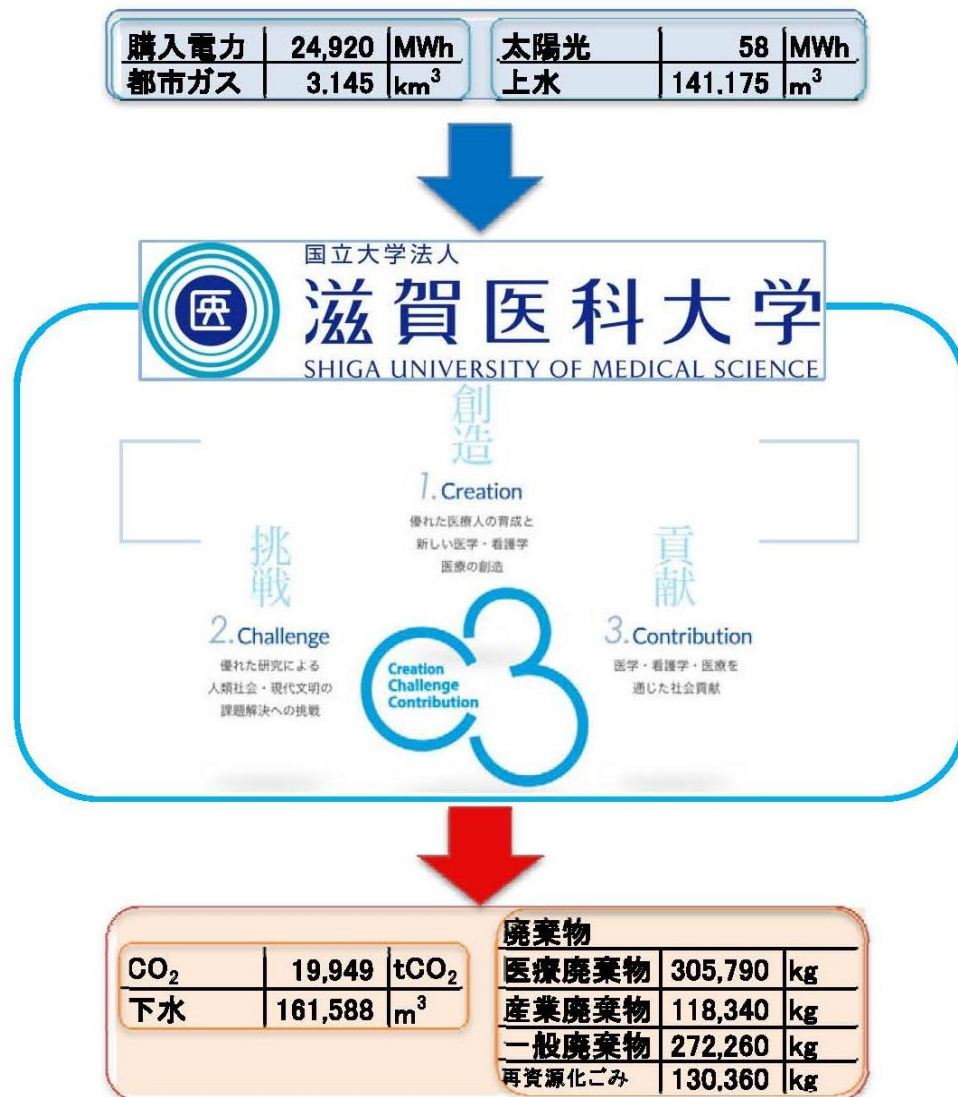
| 購入電力 | 24,920 | MWh |
|---|---|---|
| 都市ガス | 3.145 | $km^3$ |

| 太陽光 | 58 | MWh |
|---|---|---|
| 上水 | 141.175 | $m^3$ |

国立大学法人
医
滋賀医科大学
SHIGA UNIVERSITY OF MEDICAL SCIENCE

創造
1. Creation
優れた医療人の育成と新しい医学・看護学医療の創造

挑戦
2. Challenge
優れた研究による人類社会・現代文明の課題解決への挑戦

貢献
3. Contribution
医学・看護学・医療を通じた社会貢献

Creation Challenge Contribution

| $CO_2$ | 19,949 | $tCO_2$ |
|---|---|---|
| 下水 | 161,588 | $m^3$ |

廃棄物

| 医療廃棄物 | 305,790 | kg |
|---|---|---|
| 産業廃棄物 | 118,340 | kg |
| 一般廃棄物 | 272,260 | kg |
| 再資源化ごみ | 130,360 | kg |